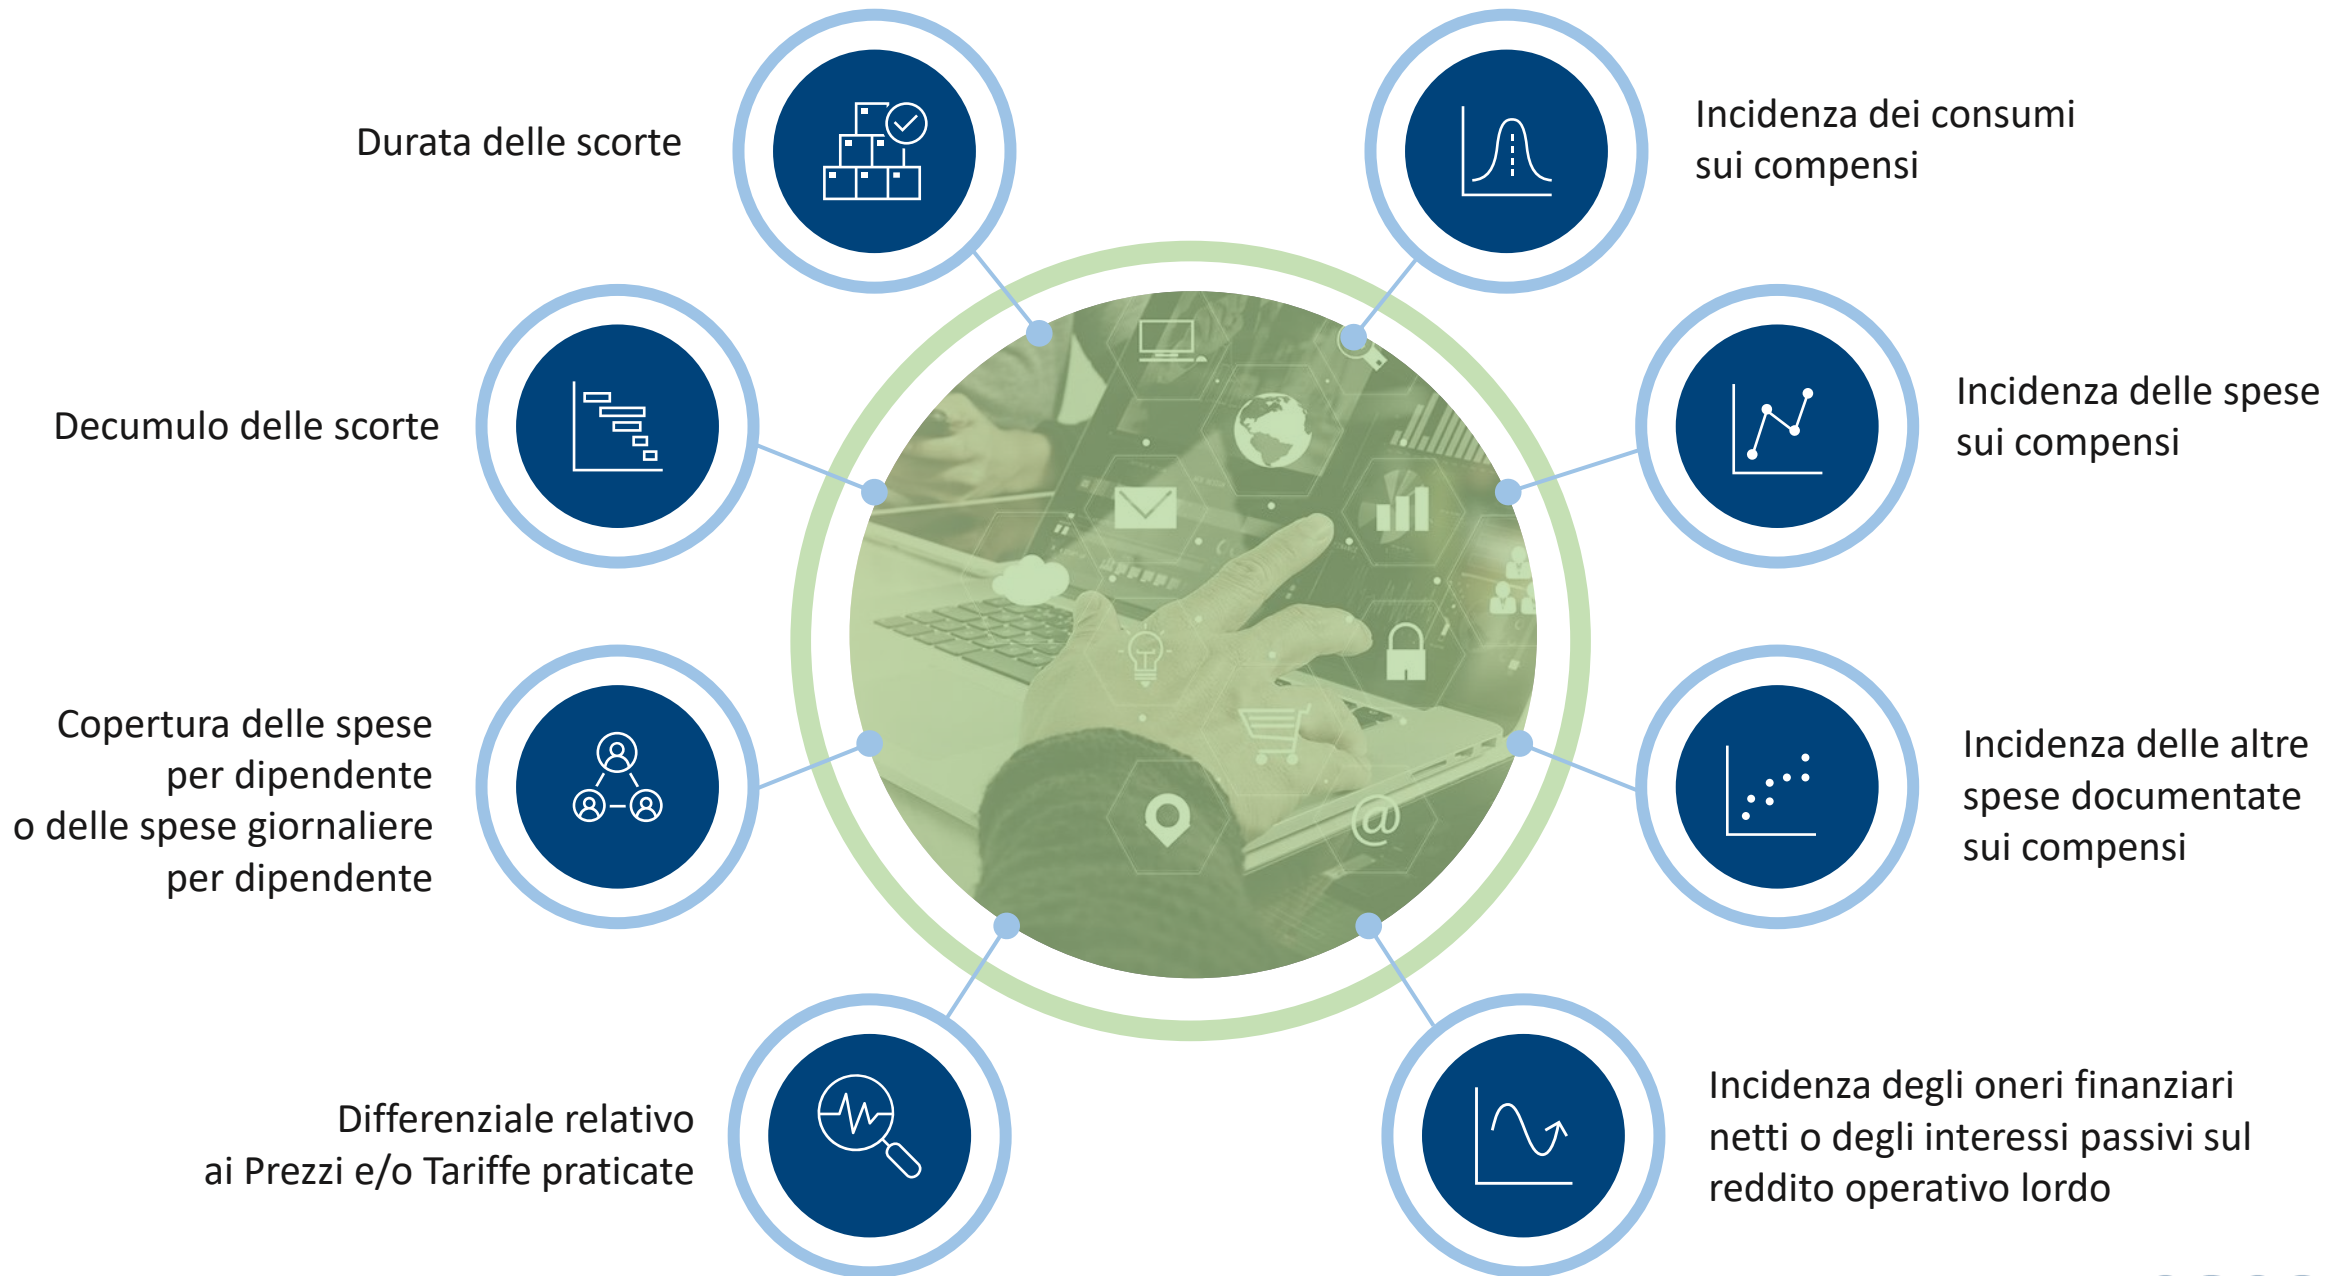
Durata delle scorte

Incidenza dei consumi sui compensi

Decumulo delle scorte

Incidenza delle spese sui compensi

Copertura delle spese per dipendente o delle spese giornaliere per dipendente

Incidenza delle altre spese documentate sui compensi

Differenziale relativo ai Prezzi e/o Tariffe praticate

Incidenza degli oneri finanziari netti o degli interessi passivi sul reddito operativo lordo